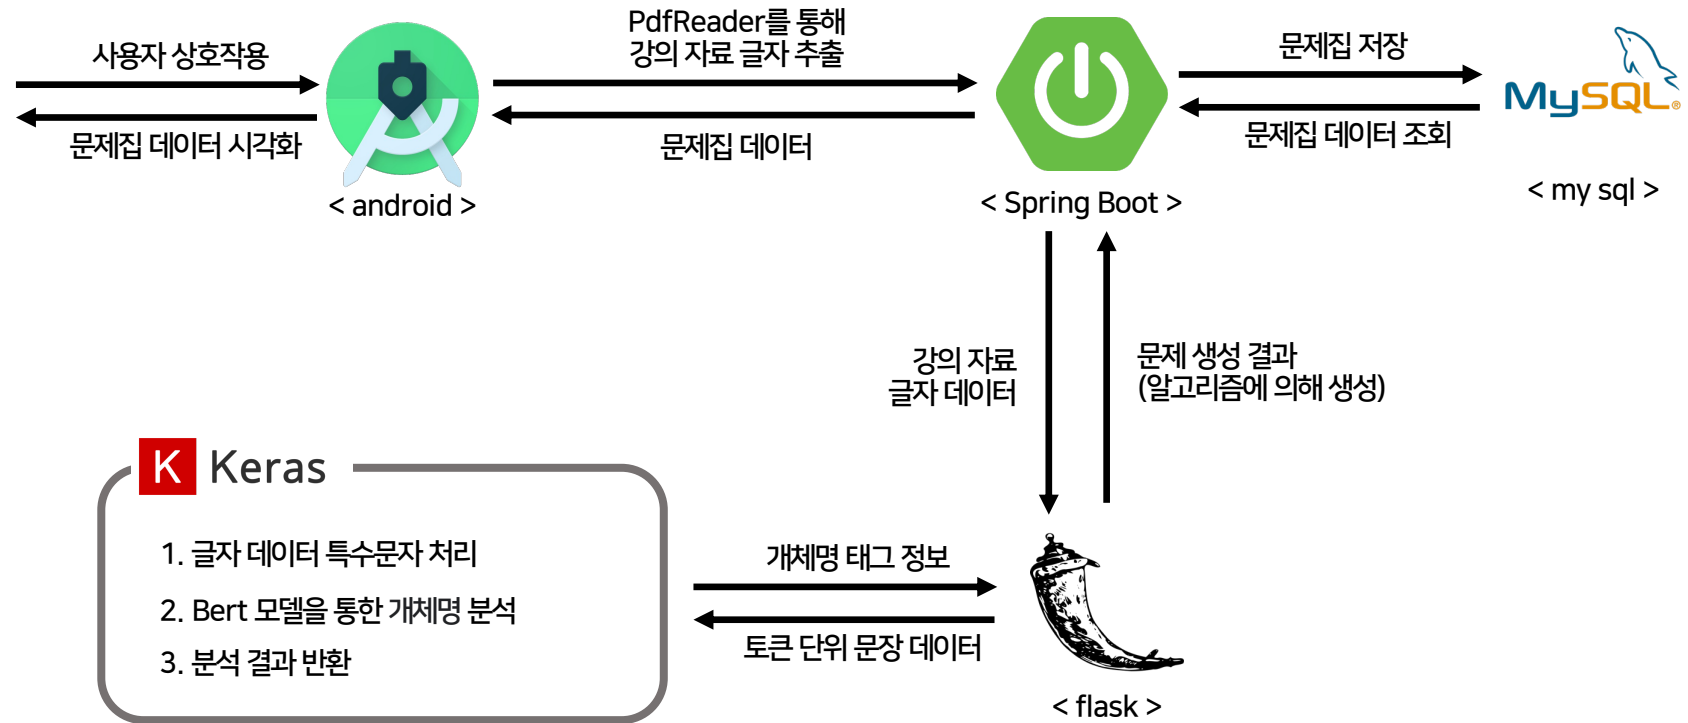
사용자 상호작용

문제집 데이터 시각화

< android >

PdfReader를 통해
강의 자료 글자 추출

문제집 데이터

< Spring Boot >

문제집 저장

문제집 데이터 조회

MySQL

< my sql >

강의 자료
글자 데이터

문제 생성 결과
(알고리즘에 의해 생성)

K Keras

1. 글자 데이터 특수문자 처리

2. Bert 모델을 통한 개체명 분석

3. 분석 결과 반환

개체명 태그 정보

토큰 단위 문장 데이터

< flask >